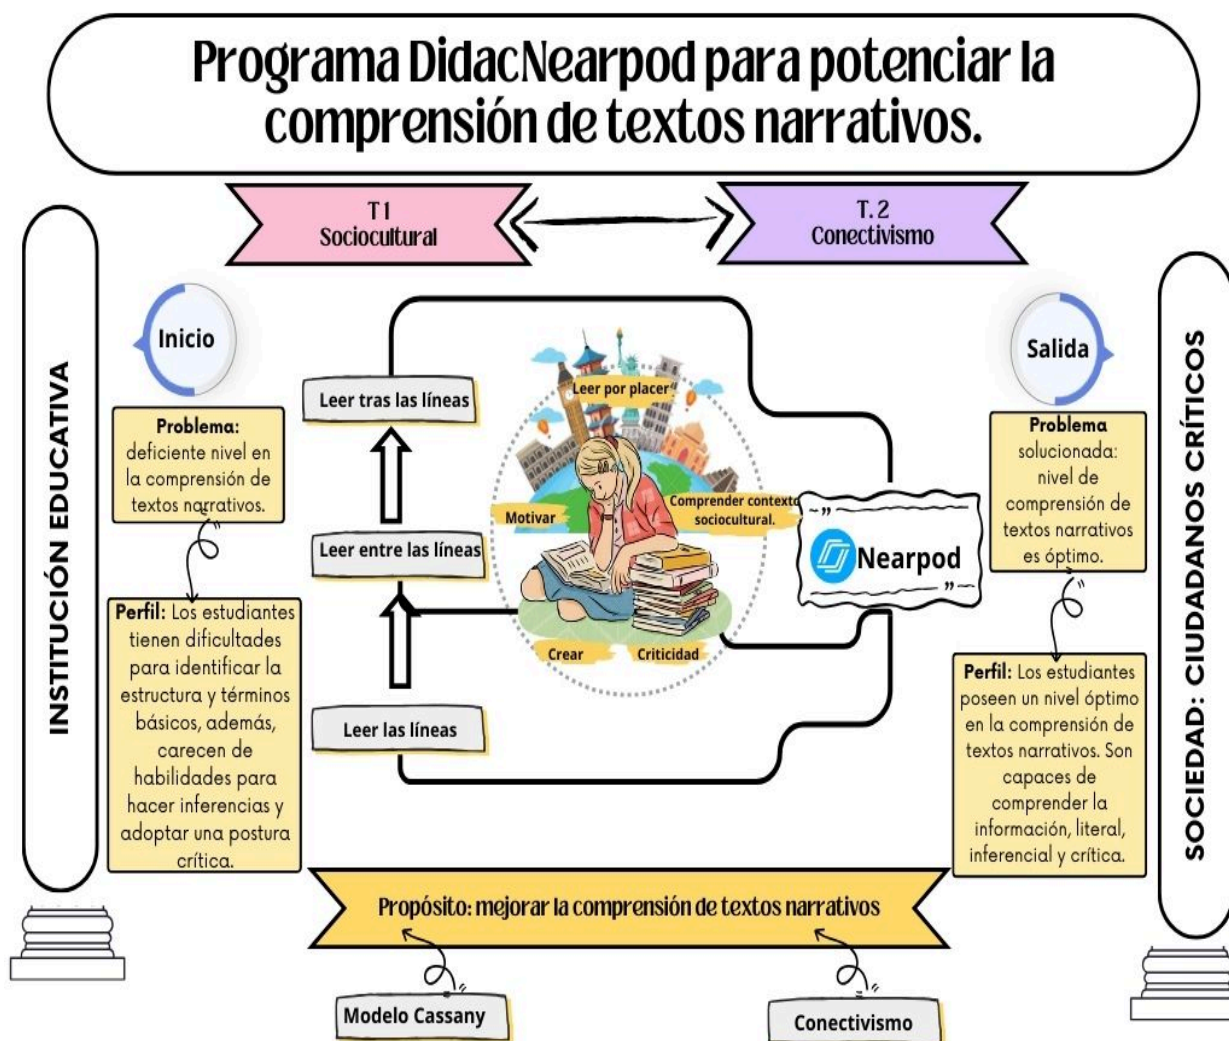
Programa DidacNearpod para potenciar la comprensión de textos narrativos.

T1
Sociocultural

T. 2
Conectivismo

INSTITUCIÓN EDUCATIVA

Inicio

Problema: deficiente nivel en la comprensión de textos narrativos.

Perfil: Los estudiantes tienen dificultades para identificar la estructura y términos básicos, además, carecen de habilidades para hacer inferencias y adoptar una postura crítica.

Leer tras las líneas

Leer entre las líneas

Leer las líneas

Leer por placer

Motivar

Comprender contexto sociocultural.

Crear

Criticidad

Nearpod

Salida

Problema solucionada: nivel de comprensión de textos narrativos es óptimo.

Perfil: Los estudiantes poseen un nivel óptimo en la comprensión de textos narrativos. Son capaces de comprender la información, literal, inferencial y crítica.

SOCIEDAD: CIUDADANOS CRÍTICOS

Propósito: mejorar la comprensión de textos narrativos

Modelo Cassany

Conectivismo